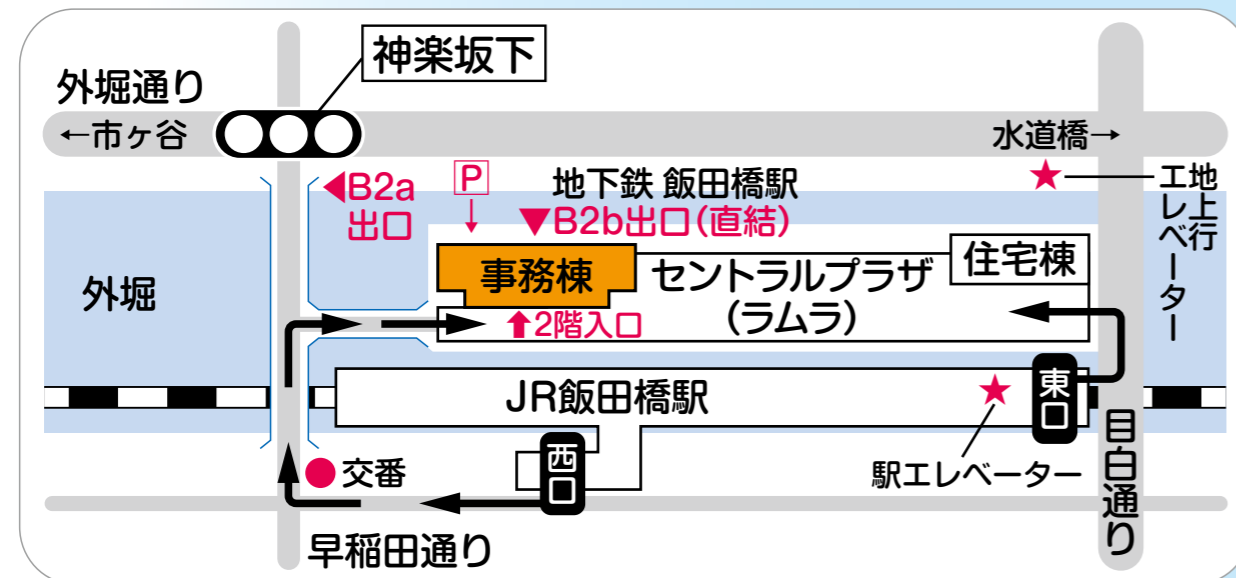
神楽坂下

外堀通り

←市ヶ谷

水道橋→

◀B2a
出口

P

地下鉄 飯田橋駅

▼B2b出口(直結)

地上エレベーター

工

事務棟

セントラルプラザ
(ラムラ)

住宅棟

外堀

⬆2階入口

東口

JR飯田橋駅

西口

交番

駅エレベーター

目白通り

早稲田通り